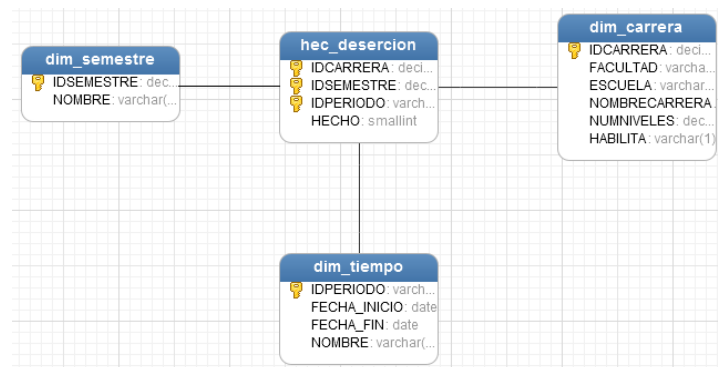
dim_semestre
IDSEMESTRE: dec...
NOMBRE: varchar(...

hec_desercion
IDCARRERA: deci...
IDSEMESTRE: dec...
IDPERIODO: varch...
HECHO: smallint

dim_carrera
IDCARRERA: deci...
FACULTAD: varcha...
ESCUELA: varchar...
NOMBRECARRERA...
NUMNIVELES: dec...
HABILITA: varchar(1)

dim_tiempo
IDPERIODO: varch...
FECHA_INICIO: date
FECHA_FIN: date
NOMBRE: varchar(...